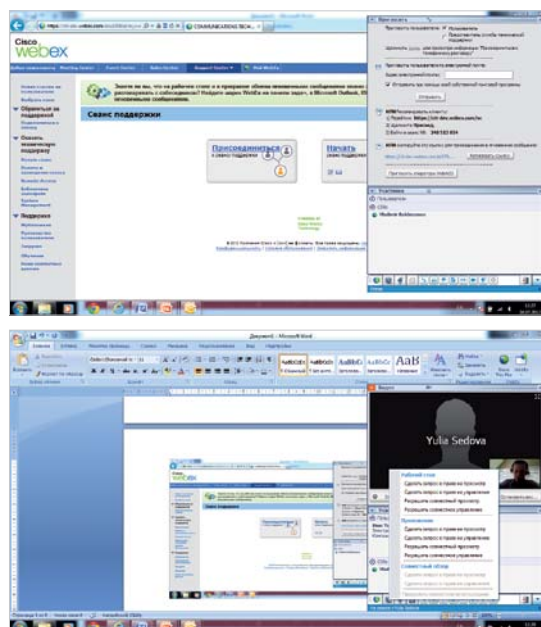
Cisco webex

Знаете ли вы, что на рабочем столе и в программе обмена мгновенными сообщениями можно

Сеанс поддержки

Присоединиться к сеансу поддержки

Начать сеанс поддержки

Пригласить

Отправить

Участники

Yulia Sedova

Рабочий стол

Сделать запрос о праве на просмотр

Сделать запрос о праве на управление

Разрешить совместный просмотр

Разрешить совместное управление

Приложение

Сделать запрос о праве на просмотр

Сделать запрос о праве на управление

Разрешить совместный просмотр

Разрешить совместное управление

Совместный обзор

Документ1 - Microsoft Word

AaBbCcDc

AaBbCcDc

AaBbC

AaBbCc

AaB